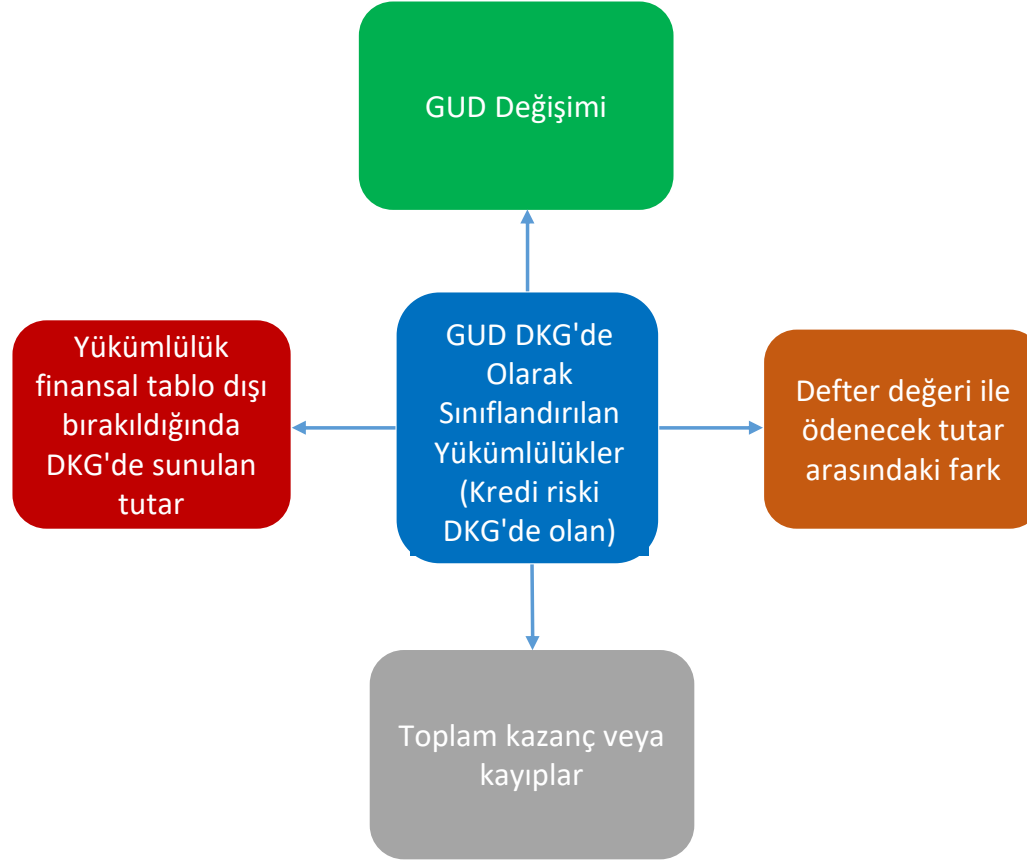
GUD Değişimi

Yükümlülük finansal tablo dışı bırakıldığında DKG'de sunulan tutar

GUD DKG'de Olarak Sınıflandırılan Yükümlülükler (Kredi riski DKG'de olan)

Defter değeri ile ödenecek tutar arasındaki fark

Toplam kazanç veya kayıplar